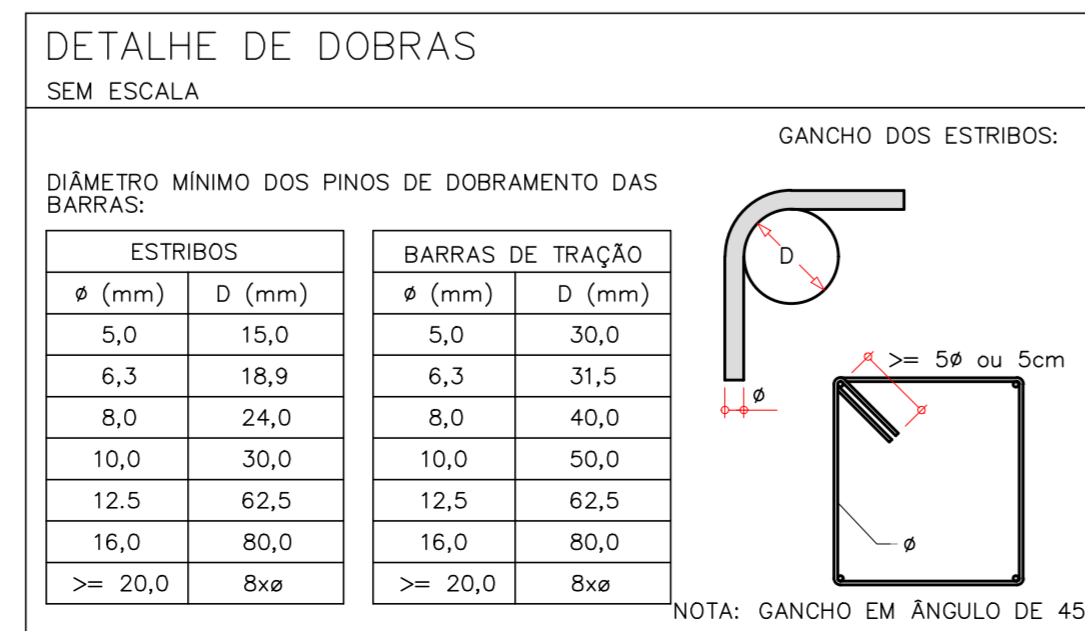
DETALHE DE DOBRAS

SEM ESCALA

GANCHO DOS ESTRIBOS:

DIÂMETRO MÍNIMO DOS PINOS DE DOBRAMENTO DAS BARRAS:

| ESTRIBOS | |
|---|---|
| ø (mm) | D (mm) |
| 5,0 | 15,0 |
| 6,3 | 18,9 |
| 8,0 | 24,0 |
| 10,0 | 30,0 |
| 12.5 | 62,5 |
| 16,0 | 80,0 |
| >= 20,0 | 8xø |

| BARRAS DE TRAÇÃO | |
|---|---|
| ø (mm) | D (mm) |
| 5,0 | 30,0 |
| 6,3 | 31,5 |
| 8,0 | 40,0 |
| 10,0 | 50,0 |
| 12,5 | 62,5 |
| 16,0 | 80,0 |
| >= 20,0 | 8xø |

D

ø

>= 5ø ou 5cm

ø

NOTA: GANCHO EM ÂNGULO DE 45